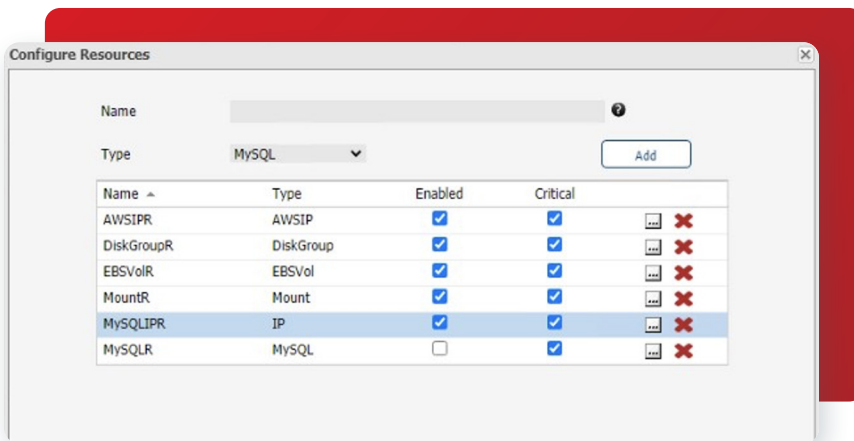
Configure Resources

Name

Type MySQL

Add

| Name | Type | Enabled | Critical |
|---|---|---|---|
| AWSIPR | AWSIP | ☑ | ☑ |
| DiskGroupR | DiskGroup | ☑ | ☑ |
| EBSVolR | EBSVol | ☑ | ☑ |
| MountR | Mount | ☑ | ☑ |
| MySQLIPR | IP | ☑ | ☑ |
| MySQLR | MySQL | ☐ | ☑ |